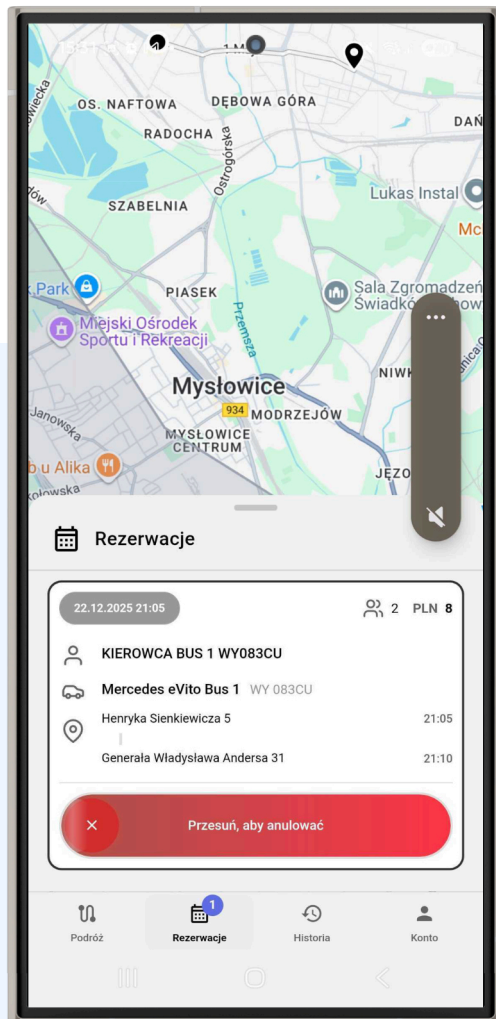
OS. NAFTOWA
DĘBOWA GÓRA
RADOCHA
Ostrogórska
SZABELNIA
Lukas Instal
k Park
PIASEK
Sala Zgromadzeń Świadków
Miejski Ośrodek Sportu i Rekreacji
Przemsza
Mysłowice
934
MODRZEJÓW
NIWK
MYSŁOWICE CENTRUM
Janowska
u Alika
JĘZO

Rezerwacje

22.12.2025 21:05
2 PLN 8

KIEROWCA BUS 1 WY083CU

Mercedes eVito Bus 1 WY 083CU

Henryka Sienkiewicza 5 21:05

Generała Władysława Andersa 31 21:10

Przesuń, aby anulować

Podróż
1
Rezerwacje
Historia
Konto